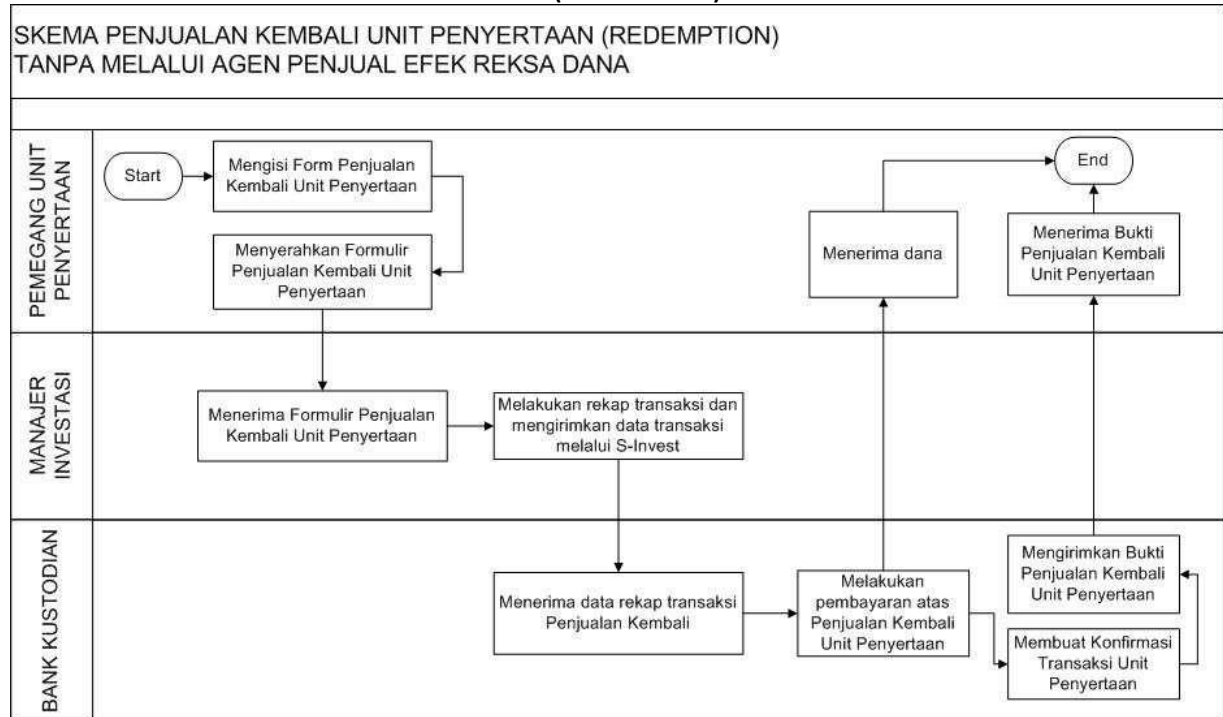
SKEMA PENJUALAN KEMBALI UNIT PENYERTAAN (REDEMPTION)
TANPA MELALUI AGEN PENJUAL EFEK REKSA DANA

PEMEGANG UNIT PENYERTAAN

Start

Mengisi Form Penjualan Kembali Unit Penyertaan

Menyerahkan Formulir Penjualan Kembali Unit Penyertaan

Menerima dana

End

Menerima Bukti Penjualan Kembali Unit Penyertaan

MANAJER INVESTASI

Menerima Formulir Penjualan Kembali Unit Penyertaan

Melakukan rekap transaksi dan mengirimkan data transaksi melalui S-Invest

BANK KUSTODIAN

Menerima data rekap transaksi Penjualan Kembali

Melakukan pembayaran atas Penjualan Kembali Unit Penyertaan

Mengirimkan Bukti Penjualan Kembali Unit Penyertaan

Membuat Konfirmasi Transaksi Unit Penyertaan